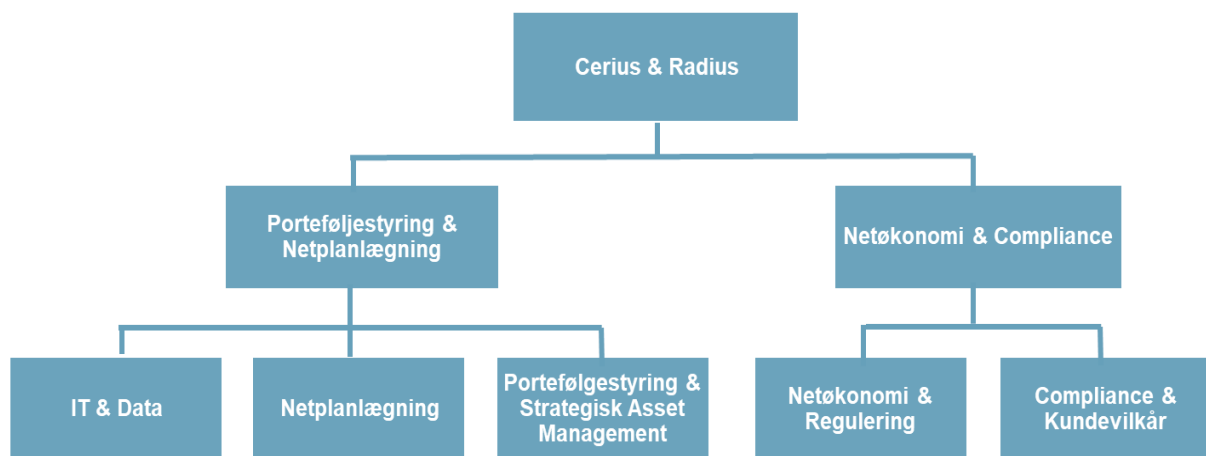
Cerius & Radius

Porteføljestyring & Netplanlægning

Netøkonomi & Compliance

IT & Data

Netplanlægning

Porteføgestyring & Strategisk Asset Management

Netøkonomi & Regulering

Compliance & Kundevilkår